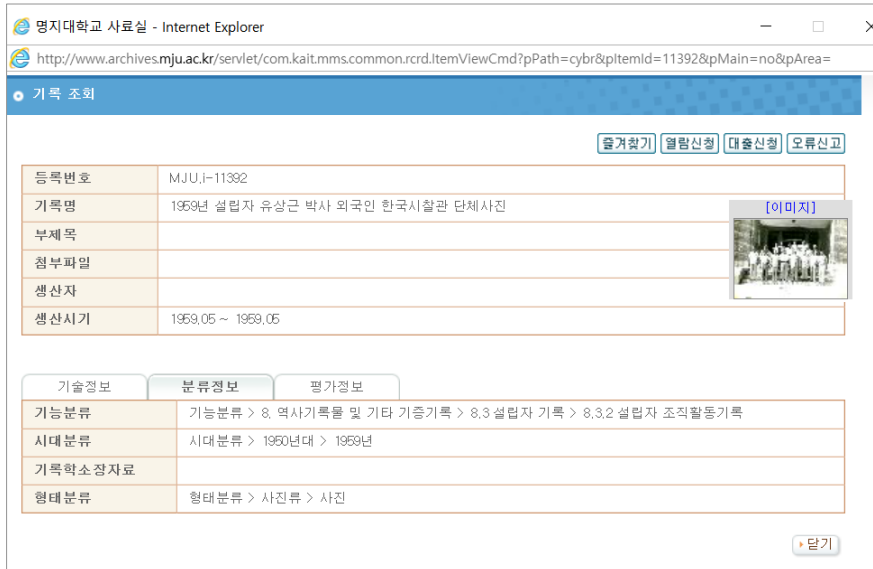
명지대학교 사료실 - Internet Explorer

http://www.archives.mju.ac.kr/servlet/com.kait.mms.common.rcrd.ItemViewCmd?pPath=cybr&pItemId=11392&pMain=no&pArea=

기록 조회

즐겨찾기 열람신청 대출신청 오류신고

| 등록번호 | MJU.i-11392 |
|---|---|
| 기록명 | 1959년 설립자 유상근 박사 외국인 한국시찰관 단체사진 |
| 부제목 | |
| 첨부파일 | |
| 생산자 | |
| 생산시기 | 1959.05 ~ 1959.05 |

[이미지]

기술정보 분류정보 평가정보

| 기능분류 | 기능분류 > 8. 역사기록물 및 기타 기증기록 > 8.3 설립자 기록 > 8.3.2 설립자 조직활동기록 |
|---|---|
| 시대분류 | 시대분류 > 1950년대 > 1959년 |
| 기록학소장자료 | |
| 형태분류 | 형태분류 > 사진류 > 사진 |

닫기